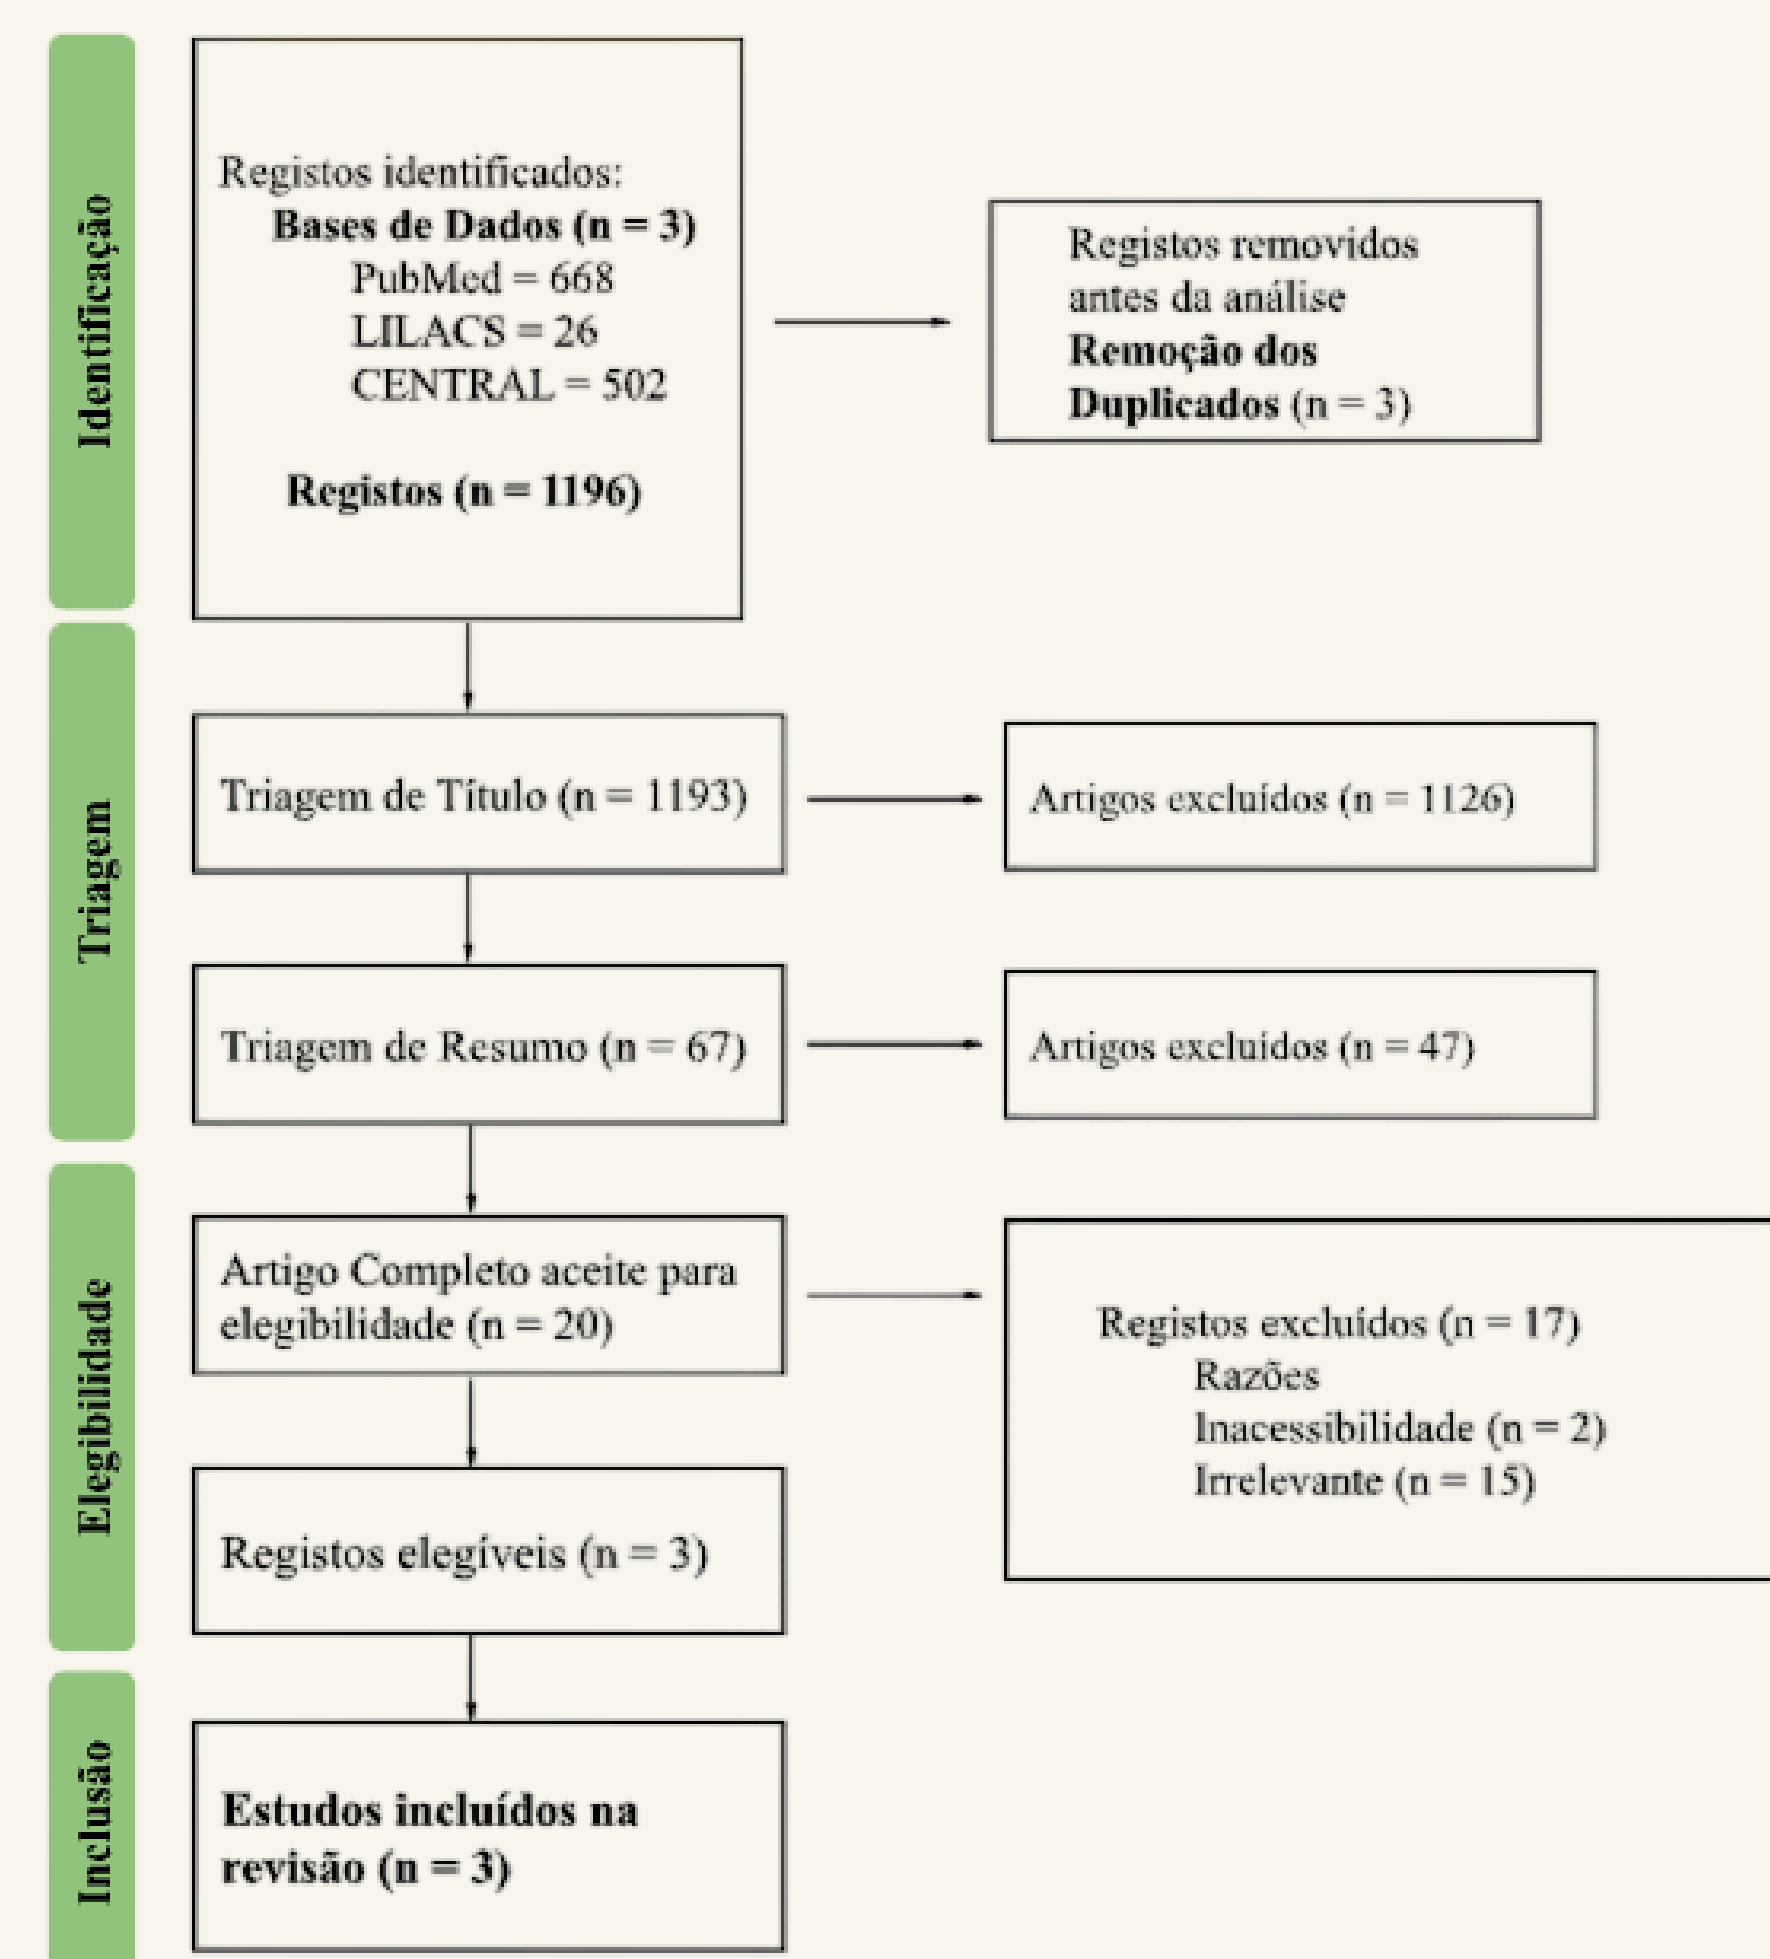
Identificação

Registos identificados:
Bases de Dados (n = 3)
PubMed = 668
LILACS = 26
CENTRAL = 502

Registos (n = 1196)

Registos removidos antes da análise
Remoção dos Duplicados (n = 3)

Triagem

Triagem de Título (n = 1193)

Artigos excluídos (n = 1126)

Triagem de Resumo (n = 67)

Artigos excluídos (n = 47)

Elegibilidade

Artigo Completo aceite para elegibilidade (n = 20)

Registos excluídos (n = 17)
Razões
Inacessibilidade (n = 2)
Irrelevante (n = 15)

Registos elegíveis (n = 3)

Inclusão

Estudos incluídos na revisão (n = 3)